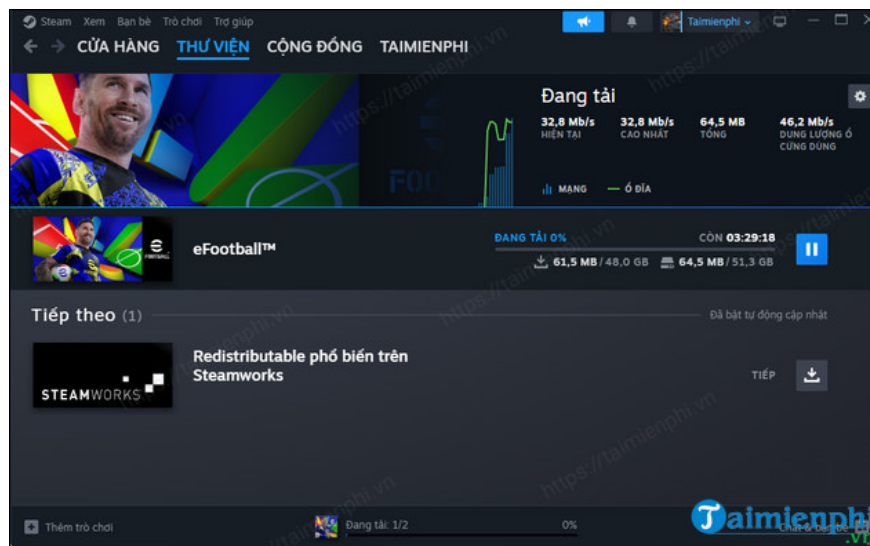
Steam Xem Bạn bè Trò chơi Trợ giúp

Taimienphi

CỬA HÀNG THƯ VIỆN CỘNG ĐỒNG TAIMIENPHI

Đang tải

32,8 Mb/s
HIỆN TẠI

32,8 Mb/s
CAO NHẤT

64,5 MB
TỔNG

46,2 Mb/s
DUNG LƯỢNG Ổ CỨNG DÙNG

MẠNG — Ổ ĐĨA

eFootball™

ĐANG TẢI 0%

CÒN 03:29:18

61,5 MB / 48,0 GB

64,5 MB / 51,3 GB

Tiếp theo (1)

Đã bật tự động cập nhật

STEAMWORKS

Redistributable phổ biến trên Steamworks

TIẾP

Thêm trò chơi

Đang tải: 1/2

0%

Taimienphi.vn